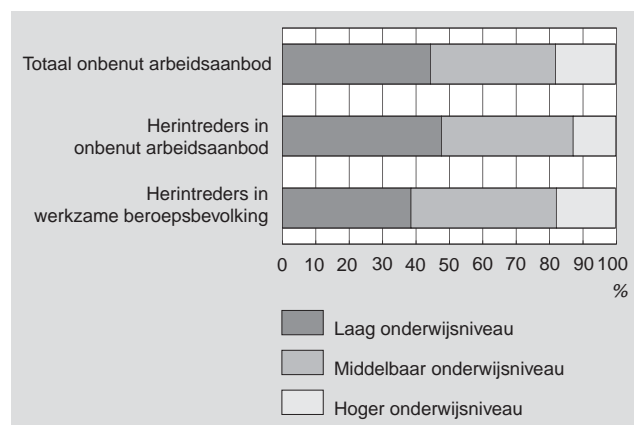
Totaal onbenut arbeidsaanbod

Herintreders in onbenut arbeidsaanbod

Herintreders in werkzame beroepsbevolking

0 10 20 30 40 50 60 70 80 90 100

%

Laag onderwijsniveau

Middelbaar onderwijsniveau

Hoger onderwijsniveau